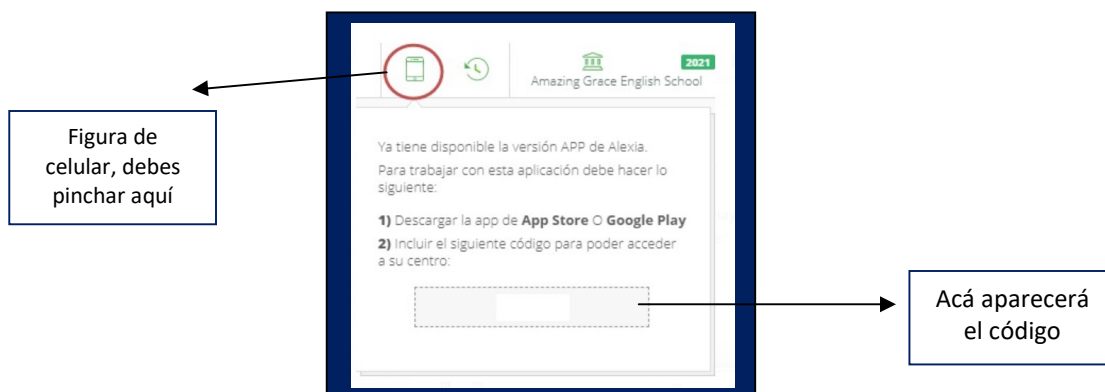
Figura de celular, debes pinchar aquí

2021

Amazing Grace English School

Ya tiene disponible la versión APP de Alexia.

Para trabajar con esta aplicación debe hacer lo siguiente:

**1)** Descargar la app de **App Store** O **Google Play**

**2)** Incluir el siguiente código para poder acceder a su centro:

Acá aparecerá el código